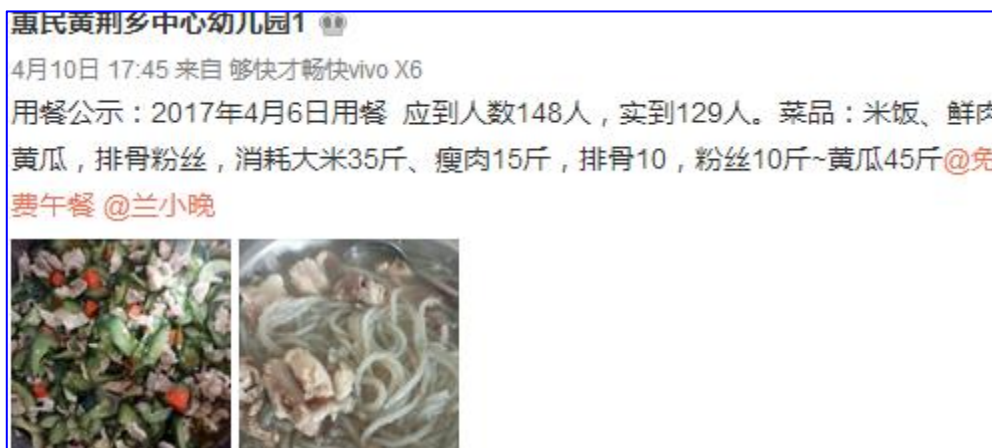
惠民黄荆乡中心幼儿园1

4月10日 17:45 来自 够快才畅快vivo X6

用餐公示：2017年4月6日用餐 应到人数148人，实到129人。菜品：米饭、鲜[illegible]黄瓜，排骨粉丝，消耗大米35斤、瘦肉15斤，排骨10，粉丝10斤~黄瓜45斤@免费午餐 @兰小晚